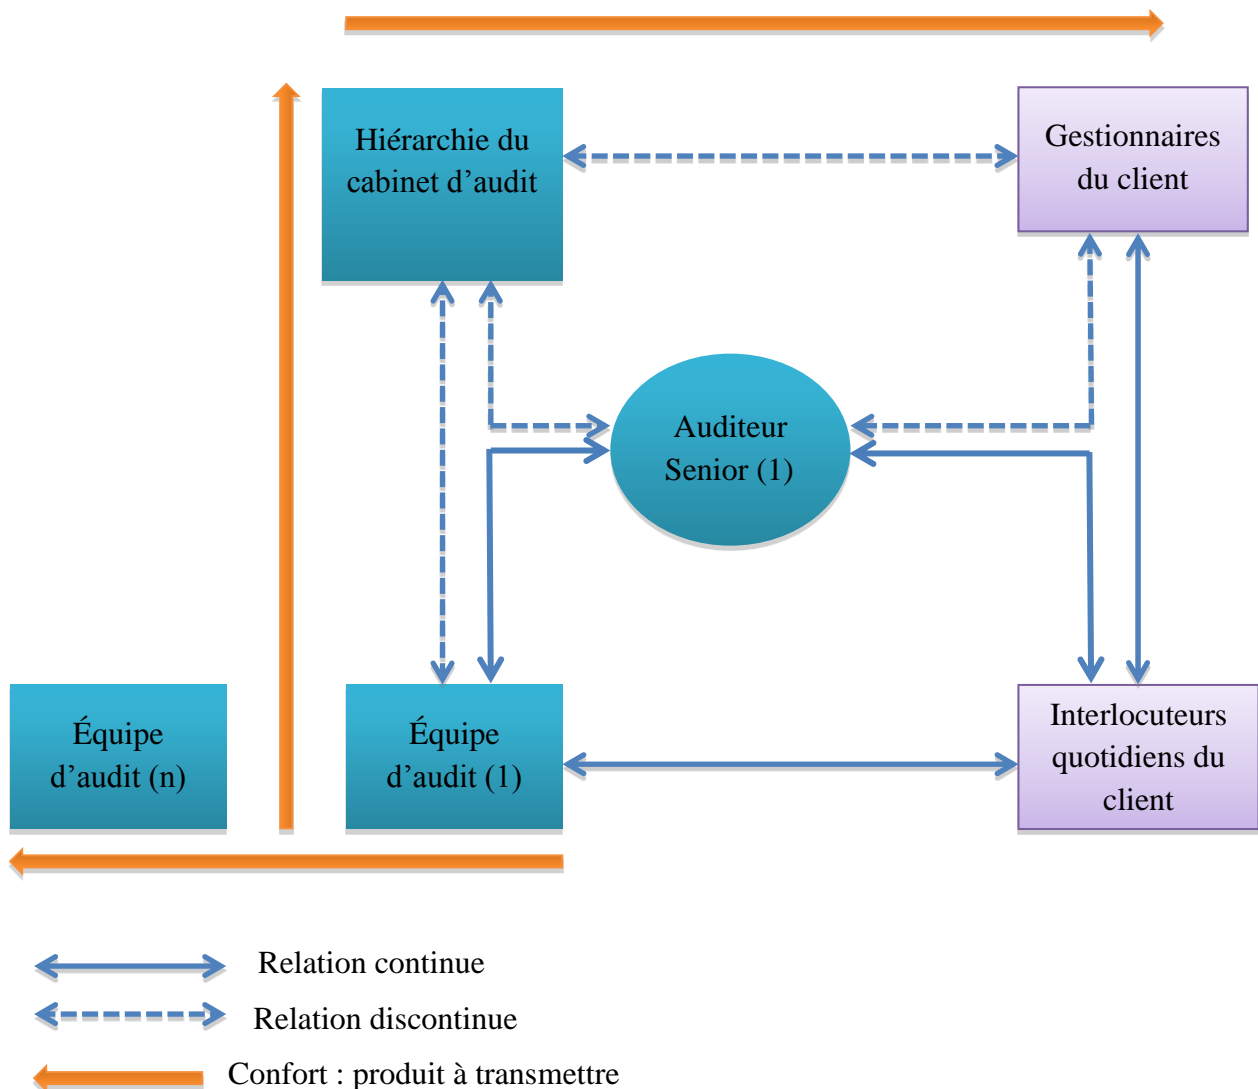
Hiérarchie du cabinet d’audit

Gestionnaires du client

Auditeur Senior (1)

Équipe d’audit (n)

Équipe d’audit (1)

Interlocuteurs quotidiens du client

Relation continue

Relation discontinue

Confort : produit à transmettre